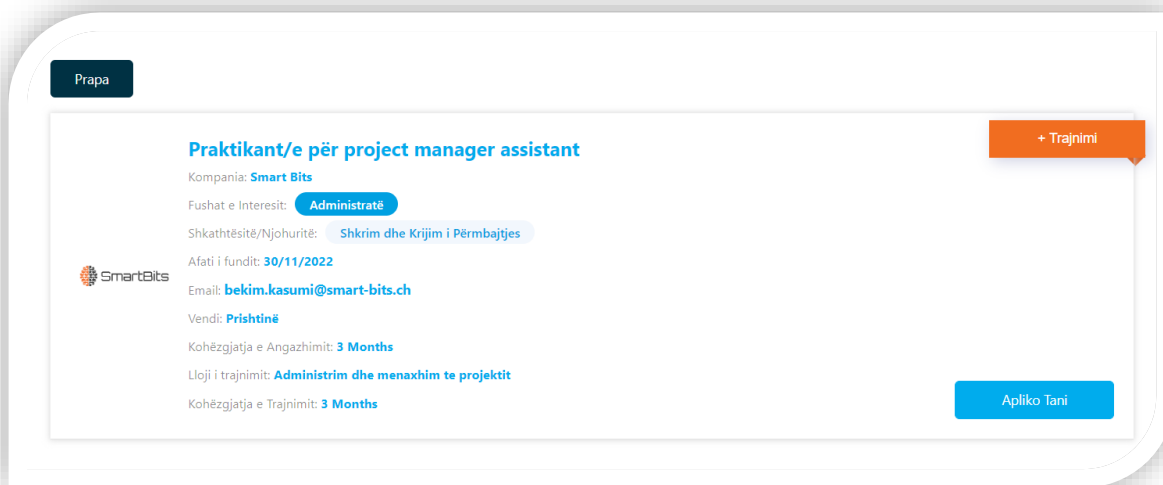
Prapa

+ Trajnimi

SmartBits

Praktikant/e për project manager assistant

Kompania: Smart Bits

Fushat e Interesit: Administratë

Shkathtësitë/Njohuritë: Shkrim dhe Krijim i Përmbajtjes

Afati i fundit: 30/11/2022

Email: bekim.kasumi@smart-bits.ch

Vendi: Prishtinë

Kohëzgjatja e Angazhimit: 3 Months

Lloji i trajnimit: Administrim dhe menaxhim te projektit

Kohëzgjatja e Trajnimit: 3 Months

Apliko Tani